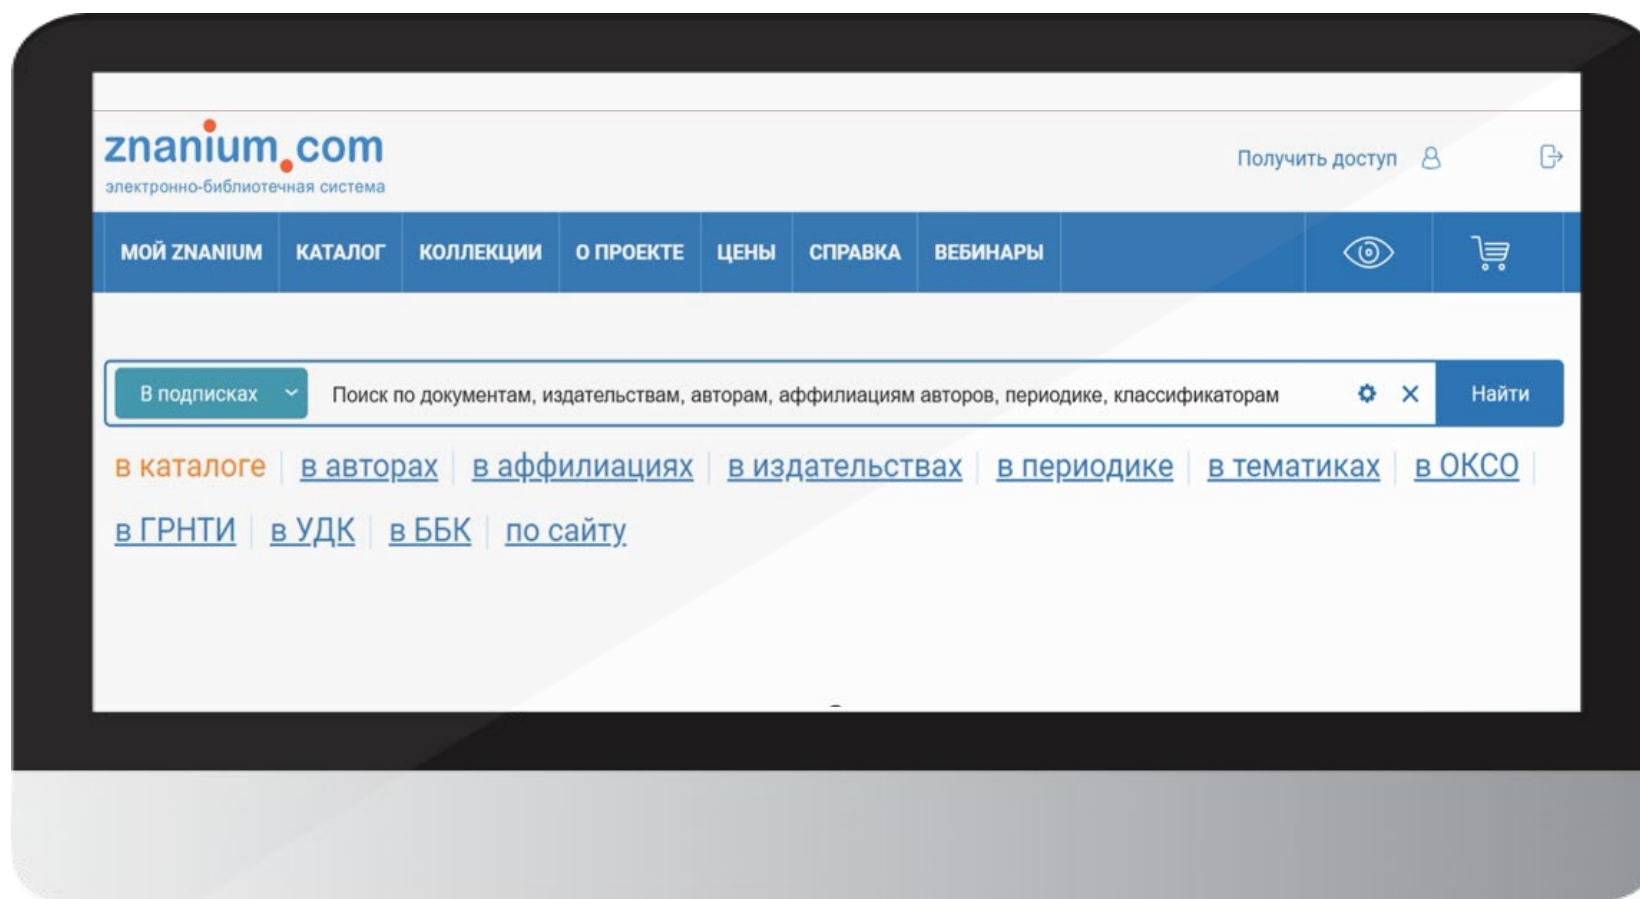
znanium.com
электронно-библиотечная система

Получить доступ

МОЙ ZNANIUM КАТАЛОГ КОЛЛЕКЦИИ О ПРОЕКТЕ ЦЕНЫ СПРАВКА ВЕБИНАРЫ

В подписках

Поиск по документам, издательствам, авторам, аффилиациям авторов, периодике, классификаторам

Найти

в каталоге | в авторах | в аффилиациях | в издательствах | в периодике | в тематиках | в ОКСО | в ГРНТИ | в УДК | в ББК | по сайту